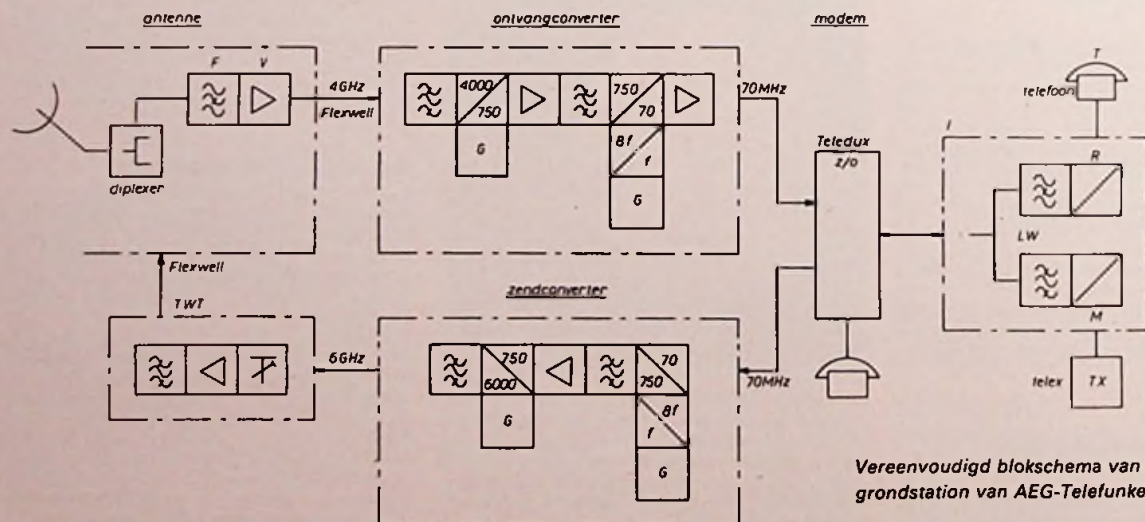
antenne

ontvangconverter

modem

F

V

4GHz

Flexwell

$\frac{4000}{750}$

$\frac{750}{70}$

70MHz

G

8f

f

G

diplexer

Teledux

z/o

T

telefoon

I

R

LW

M

telex

TX

Flexwell

TWT

zendconverter

6GHz

$\frac{750}{6000}$

$\frac{70}{750}$

70MHz

G

8f

f

G

Vereenvoudigd blokschema van
grondstation van AEG-Telefunke